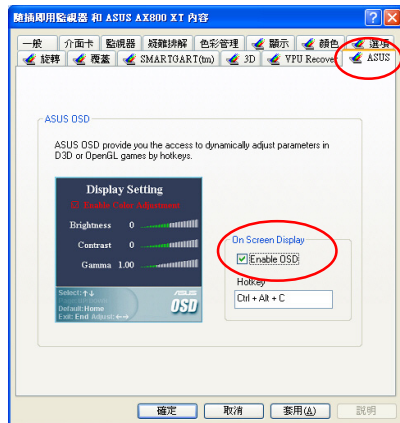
隨插即用監視器 和 ASUS AX800 XT 內容

一般 | 介面卡 | 監視器 | 疑難排解 | 色彩管理 | 顯示 | 顏色 | 選項
旋轉 | 覆蓋 | SMARTGART(tm) | 3D | VPU Recover | ASUS

ASUS OSD

ASUS OSD provide you the access to dynamically adjust parameters in D3D or OpenGL games by hotkeys.

Display Setting
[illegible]
Brightness 0
Contrast 0
Gamma 1.00
Select: ↑↓
Default: Home
Exit: End Adjust: ←→
ASUS
OSD

On Screen Display
☑ Enable OSD
Hotkey
Ctrl + Alt + C

確定 | 取消 | 套用(A) | 說明